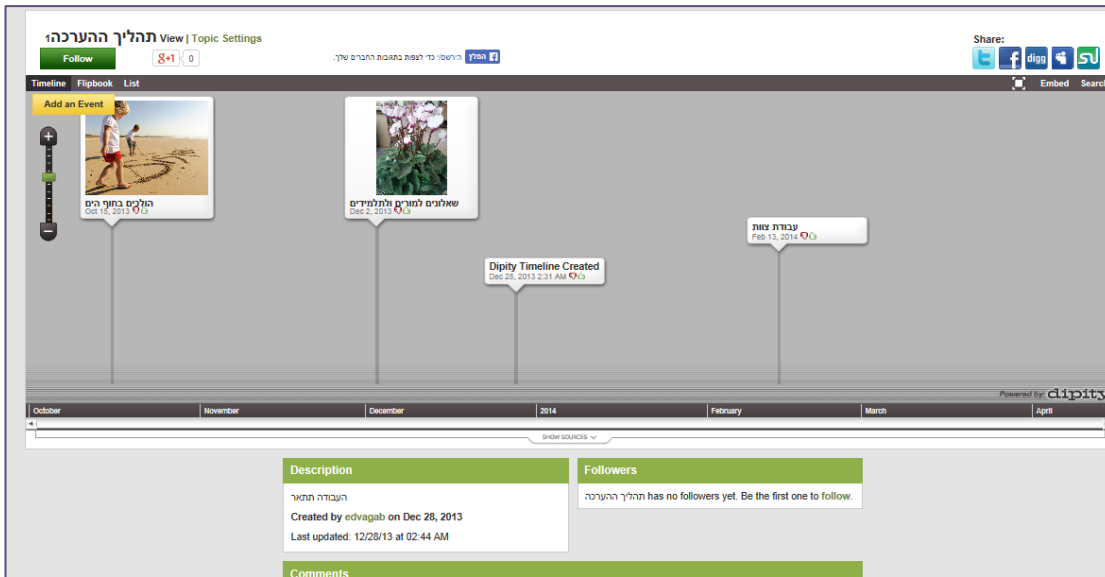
תהליך הערכה1 View | Topic Settings

Follow

g+1 0

הירשם כדי לצפות בהמלצות החברים שלך. המלץ

Share:

digg

Timeline Flipbook List

Embed Search

Add an Event

+

−

הולכים בחוף הים
Oct 15, 2013

שאלונים למורים ולתלמידים
Dec 2, 2013

Dipity Timeline Created
Dec 28, 2013 2:31 AM

עבודת צוות
Feb 13, 2014

Powered by: dipity

October November December 2014 February March April

SHOW SOURCES

Description

העבודה תתאר

Created by edvagab on Dec 28, 2013

Last updated: 12/28/13 at 02:44 AM

Followers

תהליך הערכה has no followers yet. Be the first one to follow.

Comments